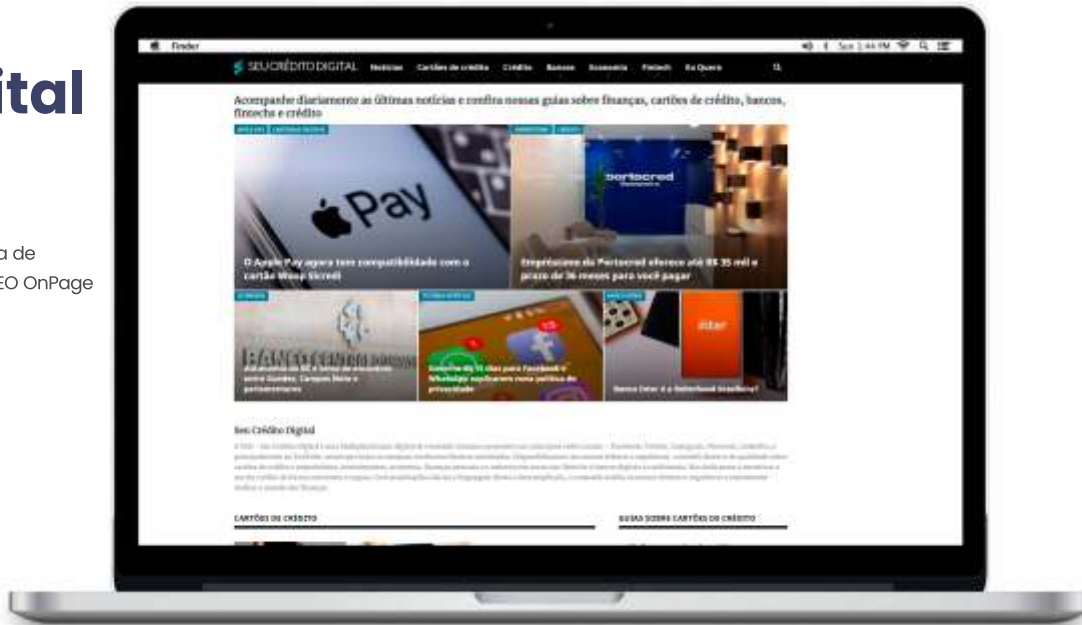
ital

a de
EO OnPage

Finder

SEU CRÉDITO DIGITAL Notícias Cartões de crédito Crédito Bancos Economia Fintech Eu Quero

Acompanhe diariamente as últimas notícias e confira nossas guias sobre finanças, cartões de crédito, bancos, fintechs e crédito

Pay

O Apple Pay agora tem compatibilidade com o cartão Woop Sicredi

Empréstimo da Portocred oferece até R$ 35 mil e prazo de 36 meses para você pagar

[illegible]

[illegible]

Banco Inter é o Nubank brasileiro?

Seu Crédito Digital

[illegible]

CARTÕES DE CRÉDITO

GUIAS SOBRE CARTÕES DE CRÉDITO